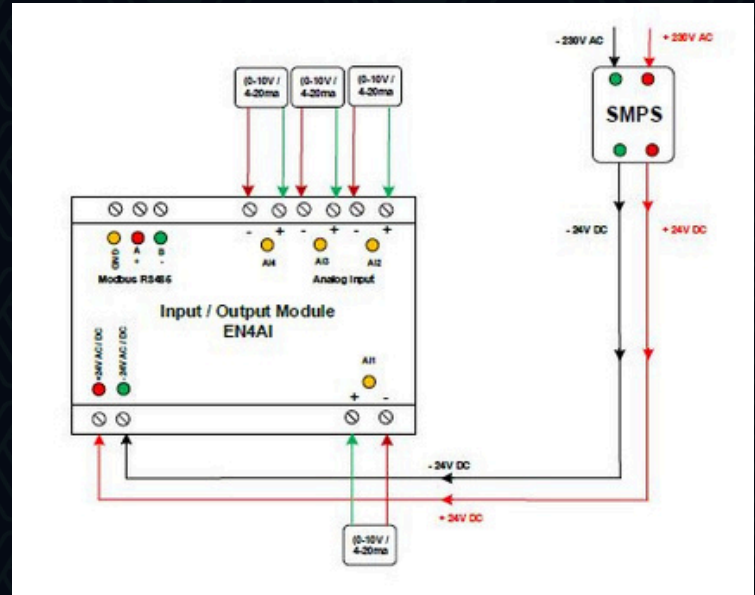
- 230V AC
+ 230V AC
SMPS
(0-10V / 4-20ma
(0-10V / 4-20ma
(0-10V / 4-20ma
GND
A +
B -
Modbus RS485
- +
AI4
- +
AI3
- +
AI2
Analog Input
- 24V DC
+ 24V DC
Input / Output Module
EN4AI
+24V AC/ DC
- 24V AC / DC
AI1
+ -
- 24V DC
+ 24V DC
(0-10V / 4-20ma